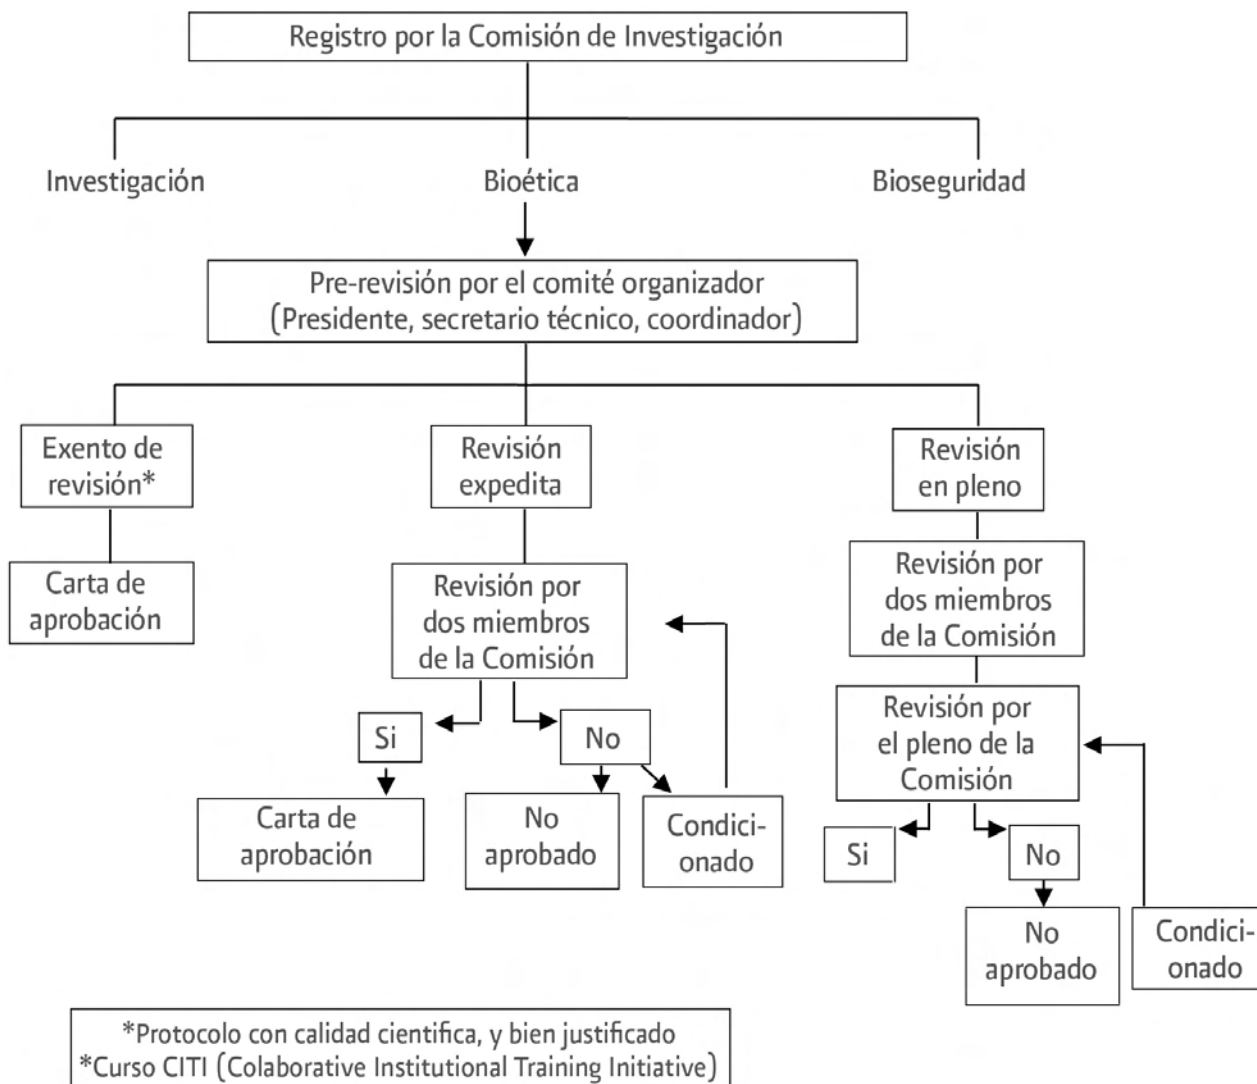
Registro por la Comisión de Investigación

Investigación

Bioética

Bioseguridad

Pre-revisión por el comité organizador (Presidente, secretario técnico, coordinador)

Exento de revisión*

Carta de aprobación

Revisión expedita

Revisión por dos miembros de la Comisión

Si

No

Carta de aprobación

No aprobado

Condicionado

Revisión en pleno

Revisión por dos miembros de la Comisión

Revisión por el pleno de la Comisión

Si

No

No aprobado

Condicionado

*Protocolo con calidad cientifica, y bien justificado
*Curso CITI (Colaborative Institutional Training Initiative)